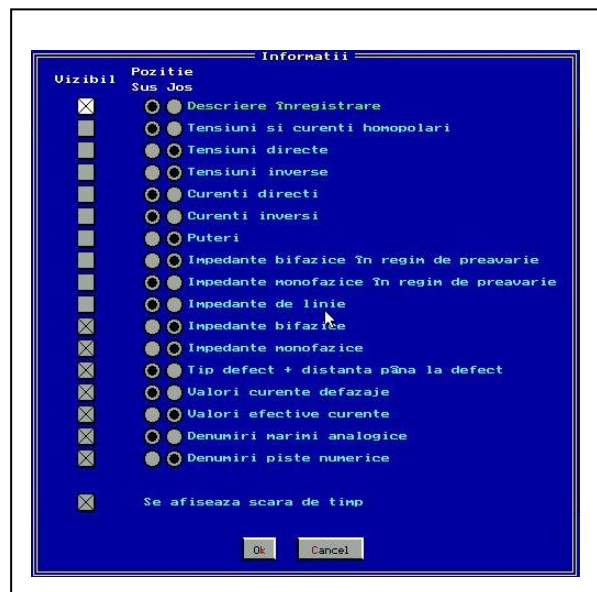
Informatii

Vizibil Pozitie Sus Jos

Descriere înregistrare
Tensiuni si curenti homopolari
Tensiuni directe
Tensiuni inverse
Curenti directi
Curenti inversi
Puteri
Impedante bifazice în regim de preavarie
Impedante monofazice în regim de preavarie
Impedante de linie
Impedante bifazice
Impedante monofazice
Tip defect + distanta pâna la defect
Valori curente defazaje
Valori efective curente
Denumiri marimi analogice
Denumiri piste numerice

Se afiseaza scara de timp

Ok Cancel